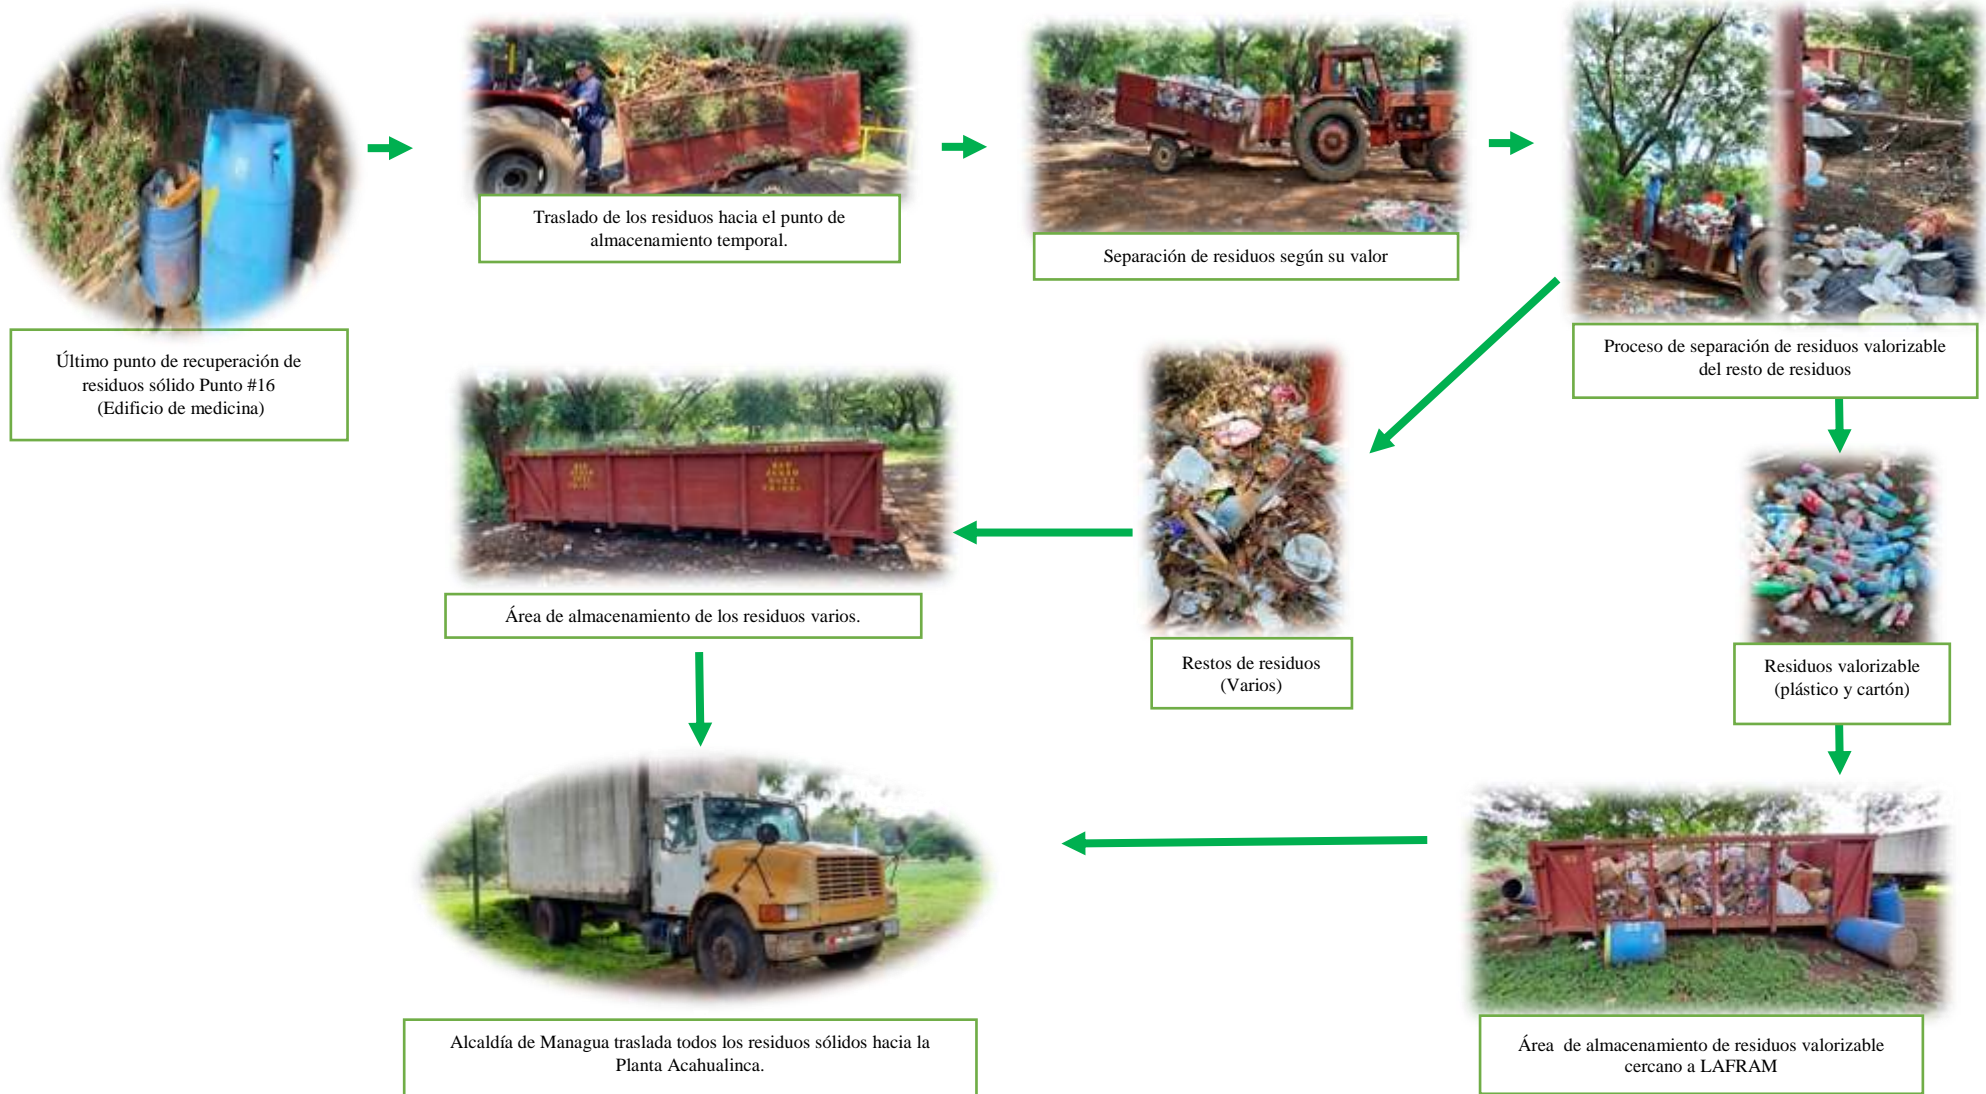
Último punto de recuperación de residuos sólido Punto #16 (Edificio de medicina)

Traslado de los residuos hacia el punto de almacenamiento temporal.

Separación de residuos según su valor

Proceso de separación de residuos valorizable del resto de residuos

Residuos valorizable (plástico y cartón)

Restos de residuos (Varios)

Área de almacenamiento de los residuos varios.

Área de almacenamiento de residuos valorizable cercano a LAFRAM

Alcaldía de Managua traslada todos los residuos sólidos hacia la Planta Acahualinca.